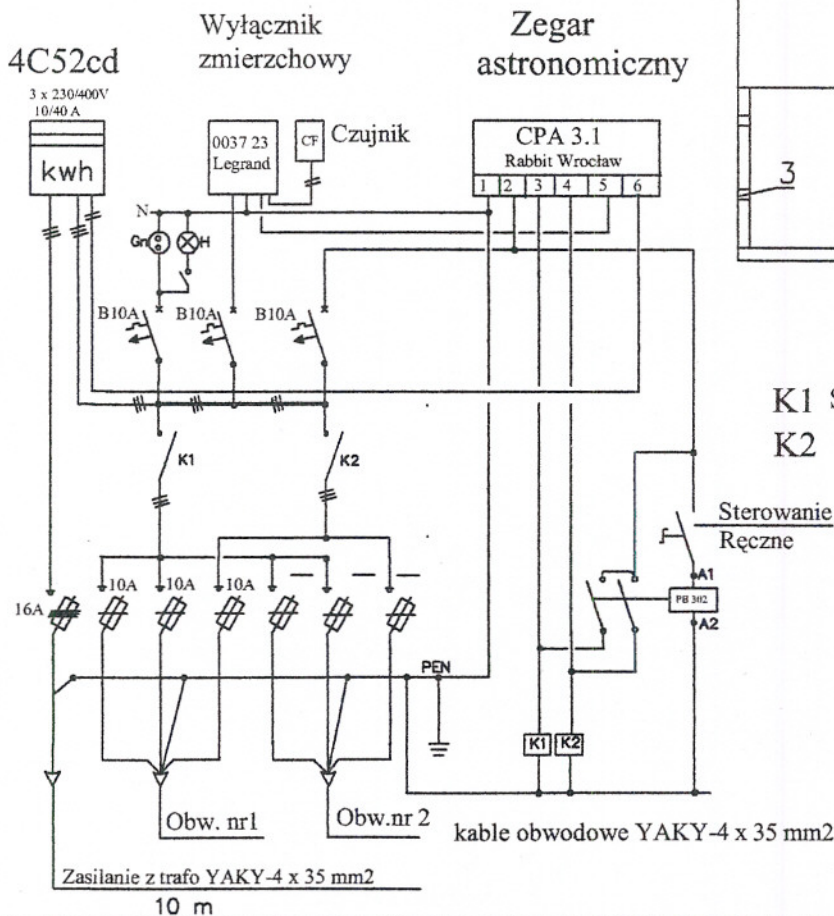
4C52cd
3 x 230/400V
10/40 A
kwh

Wyłącznik
zmierzchowy
0037 23
Legrand
CF
Czujnik

Zegar
astronomiczny
CPA 3.1
Rabbit Wrocław
1 2 3 4 5 6

3

N
Gn
H
B10A
B10A
B10A

K1 S
K2

K1
K2

Sterowanie
Ręczne
A1
PB 302
A2

16A
10A
10A
10A

PEN

K1 K2

Obw. nr1
Obw.nr 2
kable obwodowe YAKY-4 x 35 mm2

Zasilanie z trafo YAKY-4 x 35 mm2
10 m